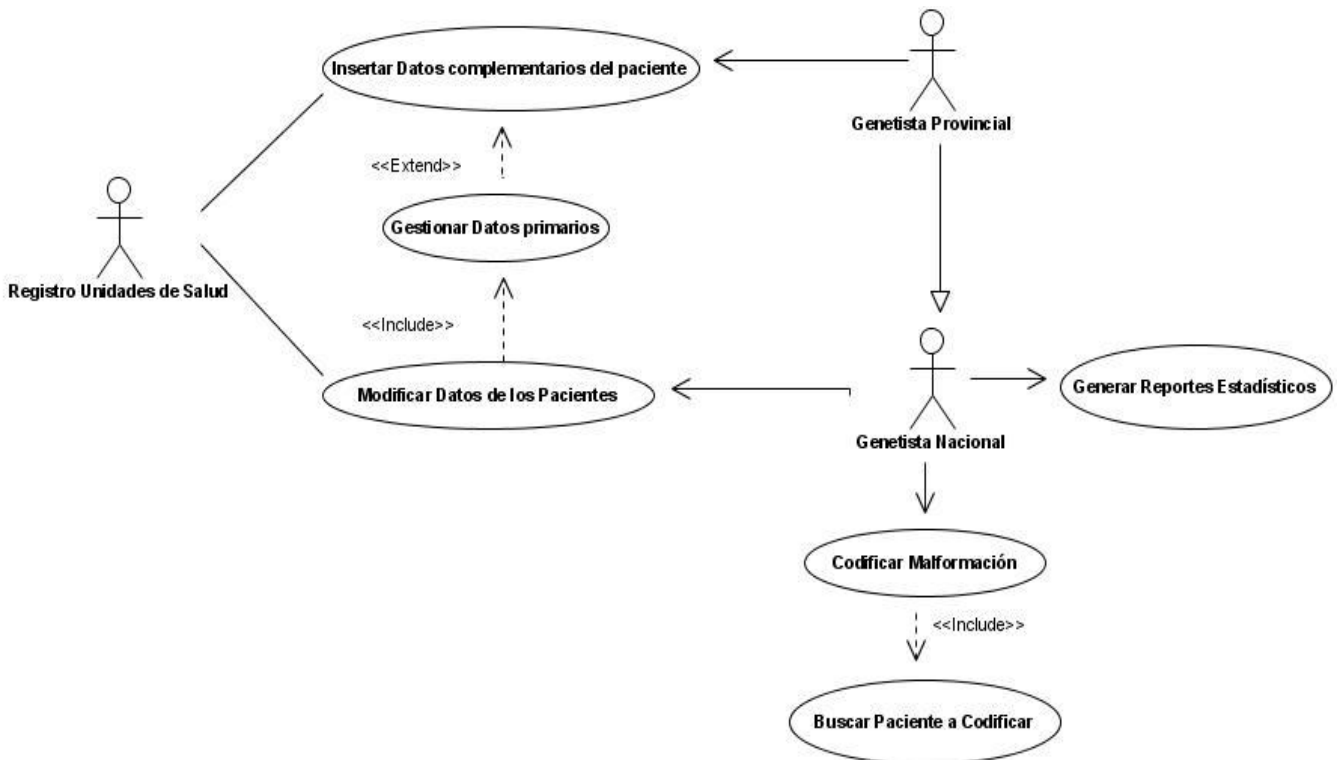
Insertar Datos complementarios del paciente

Genetista Provincial

<<Extend>>

Gestionar Datos primarios

Registro Unidades de Salud

<<Include>>

Modificar Datos de los Pacientes

Generar Reportes Estadísticos

Genetista Nacional

Codificar Malformación

<<Include>>

Buscar Paciente a Codificar